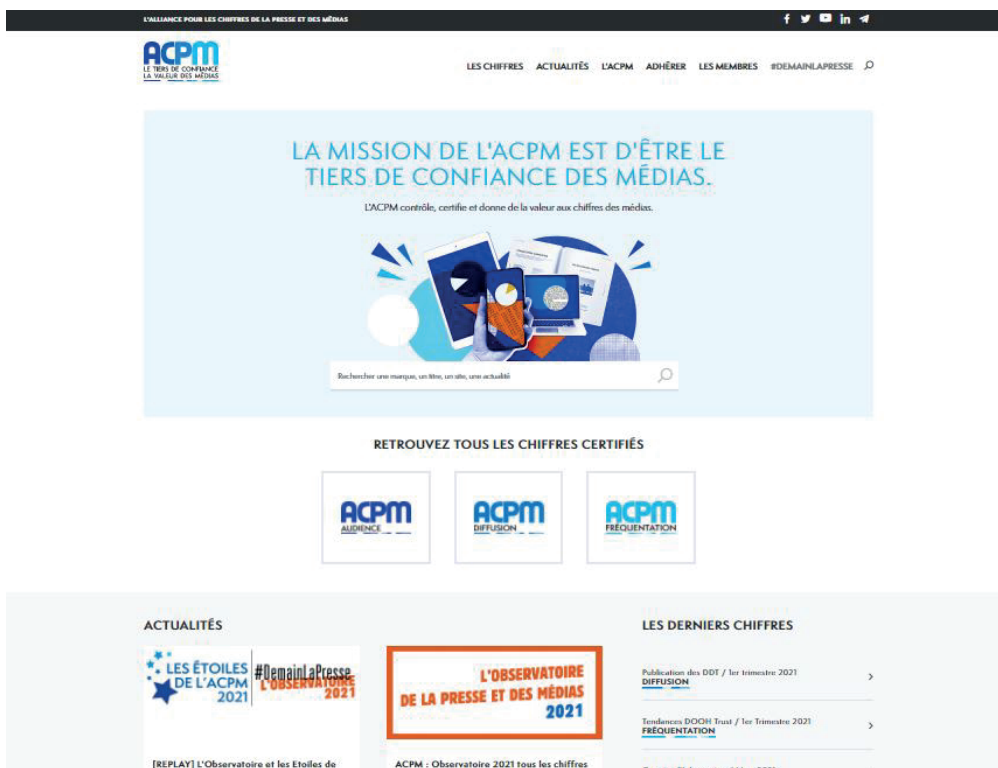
L'ALLIANCE POUR LES CHIFFRES DE LA PRESSE ET DES MÉDIAS

ACPM
LE TIERS DE CONFIANCE
LA VALEUR DES MÉDIAS

LES CHIFFRES ACTUALITÉS L'ACPM ADHÉRER LES MEMBRES #DEMAINLAPRESSE

LA MISSION DE L'ACPM EST D'ÊTRE LE TIERS DE CONFIANCE DES MÉDIAS.

L'ACPM contrôle, certifie et donne de la valeur aux chiffres des médias.

Rechercher une marque, un titre, un site, une actualité

RETROUVEZ TOUS LES CHIFFRES CERTIFIÉS

ACPM
AUDIENCE

ACPM
DIFFUSION

ACPM
FRÉQUENTATION

ACTUALITÉS

LES ÉTOILES DE L'ACPM 2021
#DemainLaPresse
L'OBSERVATOIRE 2021

[REPLAY] L'Observatoire et les Etoiles de

L'OBSERVATOIRE
DE LA PRESSE ET DES MÉDIAS
2021

ACPM : Observatoire 2021 tous les chiffres

LES DERNIERS CHIFFRES

Publication des DDT / 1er trimestre 2021
DIFFUSION

Tendances DOOH Trust / 1er Trimestre 2021
FRÉQUENTATION

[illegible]